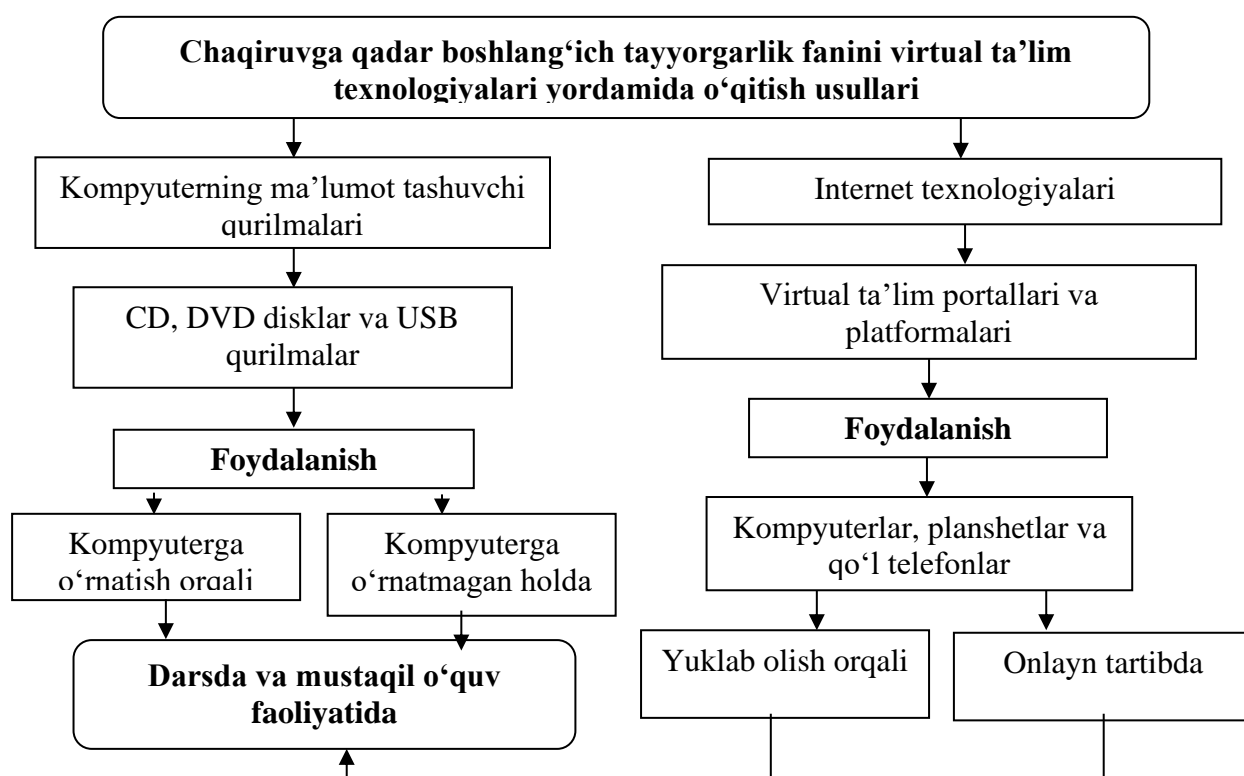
Chaqiruvga qadar boshlang‘ich tayyorgarlik fanini virtual ta’lim texnologiyalari yordamida o‘qitish usullari

Kompyuterning ma’lumot tashuvchi qurilmalari

CD, DVD disklar va USB qurilmalar

Foydalanish

Kompyuterga o‘rnatish orqali

Kompyuterga o‘rnatmagan holda

Darsda va mustaqil o‘quv faoliyatida

Internet texnologiyalari

Virtual ta’lim portallari va platformalari

Foydalanish

Kompyuterlar, planshetlar va qo‘l telefonlar

Yuklab olish orqali

Onlayn tartibda